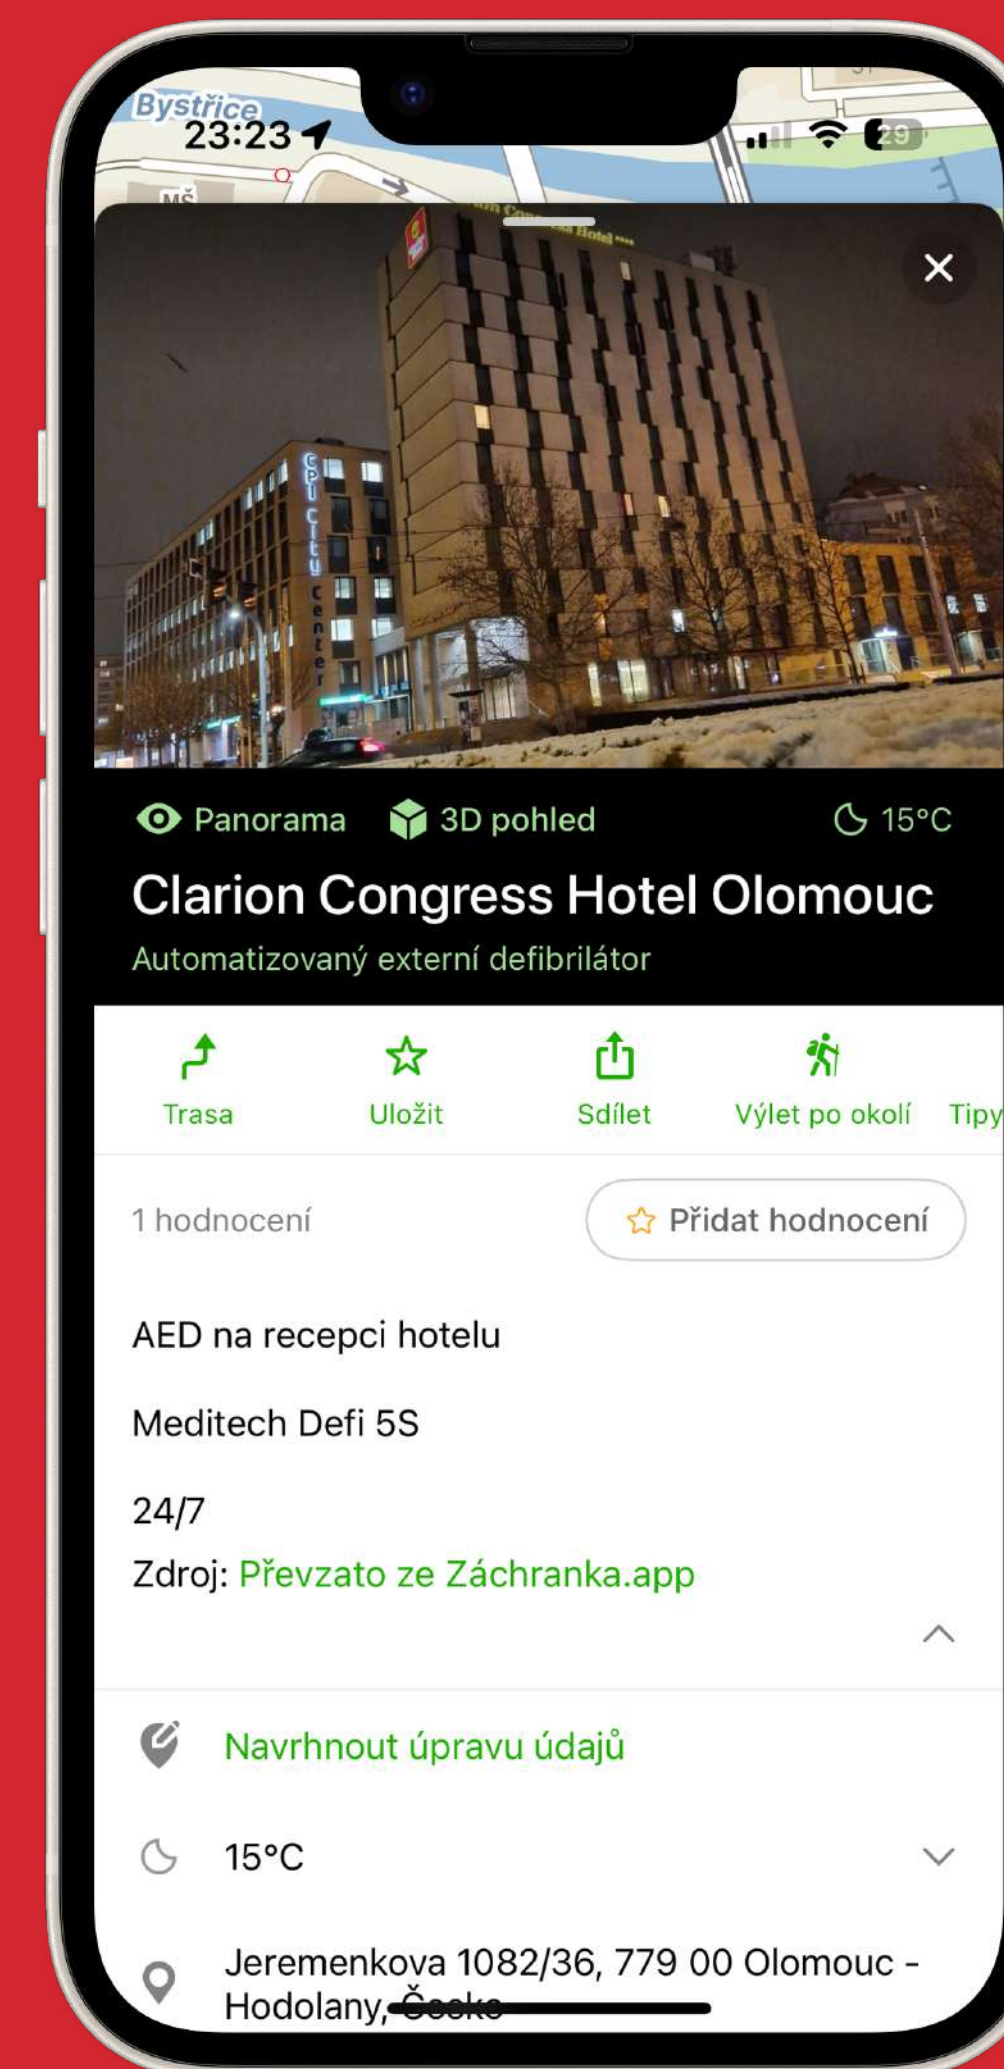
Bystřice
23:23
MŠ
29

CPI City Center

Panorama 3D pohled 15°C

Clarion Congress Hotel Olomouc
Automatizovaný externí defibrilátor

Trasa Uložit Sdílet Výlet po okolí Tipy

1 hodnocení Přidat hodnocení

AED na recepci hotelu

Meditech Defi 5S

24/7
Zdroj: Převzato ze Záchranka.app

Navrhnout úpravu údajů

15°C

Jeremenkova 1082/36, 779 00 Olomouc - Hodolany, Česko